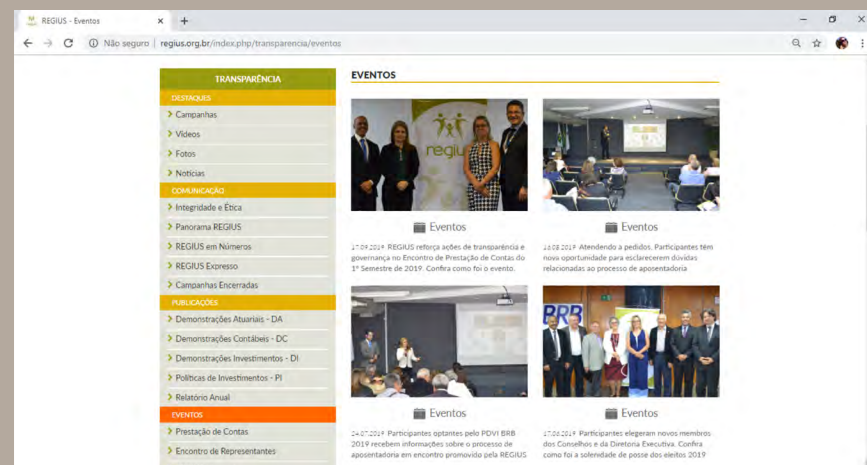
REGIUS - Eventos
Não seguro | regius.org.br/index.php/transparencia/eventos

TRANSPARÊNCIA
DESTAQUES
Campanhas
Vídeos
Fotos
Notícias
COMUNICAÇÃO
Integridade e Ética
Panorama REGIUS
REGIUS em Números
REGIUS Expresso
Campanhas Encerradas
PUBLICAÇÕES
Demonstrações Atuariais - DA
Demonstrações Contábeis - DC
Demonstrações Investimentos - DI
Políticas de Investimentos - PI
Relatório Anual
EVENTOS
Prestação de Contas
Encontro de Representantes

EVENTOS

regius

Eventos
17.09.2019 REGIUS reforça ações de transparência e governança no Encontro de Prestação de Contas do 1º Semestre de 2019. Confira como foi o evento.

Eventos
13.08.2019 Atendendo a pedidos, Participantes têm nova oportunidade para esclarecerem dúvidas relacionadas ao processo de aposentadoria

Eventos
24.07.2019 Participantes optantes pelo PDVI BRB 2019 recebem informações sobre o processo de aposentadoria em encontro promovido pela REGIUS

BRB

Eventos
17.06.2019 Participantes elegeram novos membros dos Conselhos e da Diretoria Executiva. Confira como foi a solenidade de posse dos eleitos 2019